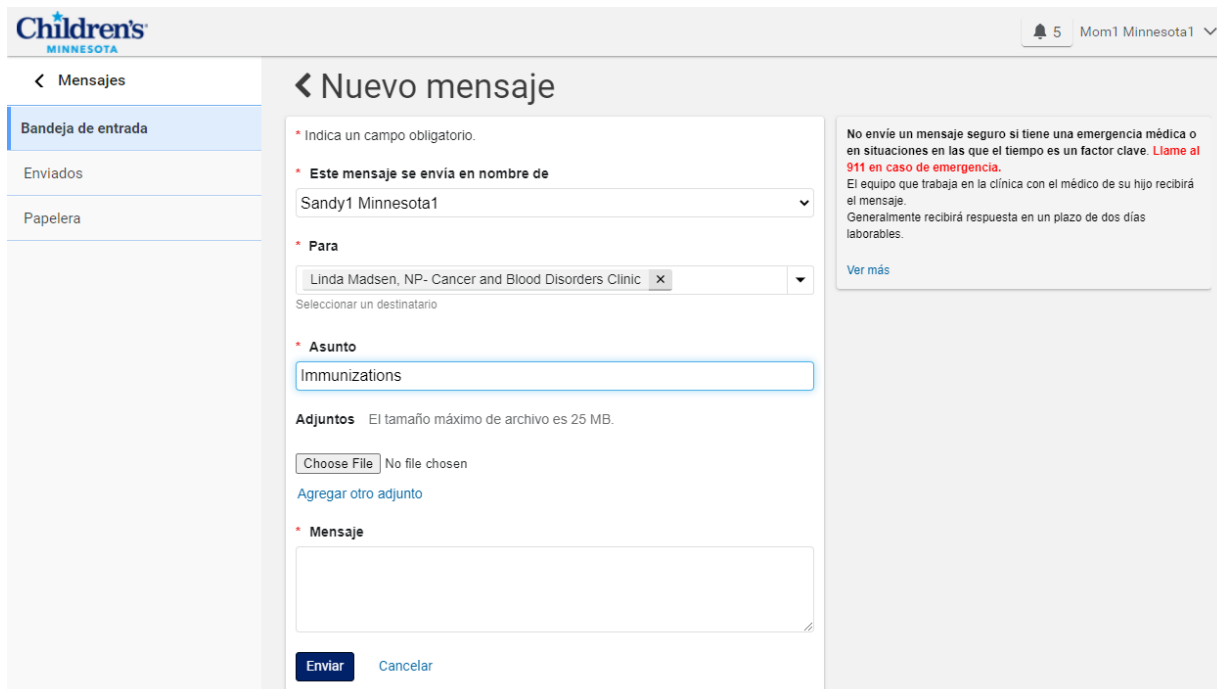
Children's MINNESOTA

5 Mom1 Minnesota1

< Mensajes

Bandeja de entrada

Enviados

Papelera

< Nuevo mensaje

* Indica un campo obligatorio.

* Este mensaje se envía en nombre de

Sandy1 Minnesota1

* Para

Linda Madsen, NP- Cancer and Blood Disorders Clinic ×

Seleccionar un destinatario

* Asunto

Immunizations

Adjuntos El tamaño máximo de archivo es 25 MB.

Choose File No file chosen

Agregar otro adjunto

* Mensaje

Enviar Cancelar

No envíe un mensaje seguro si tiene una emergencia médica o en situaciones en las que el tiempo es un factor clave. Llame al 911 en caso de emergencia.
El equipo que trabaja en la clínica con el médico de su hijo recibirá el mensaje.
Generalmente recibirá respuesta en un plazo de dos días laborables.

Ver más